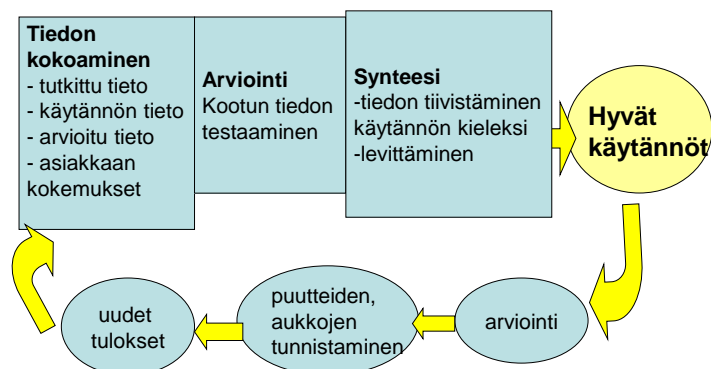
Tiedon kokoaminen
- tutkittu tieto
- käytännön tieto
- arvioitu tieto
- asiakkaan kokemukset

Arviointi
Kootun tiedon testaaminen

Synteesi
-tiedon tiivistäminen käytännön kieleksi
-levittäminen

Hyvät käytännöt

arviointi

puutteiden, aukkojen tunnistaminen

uudet tulokset